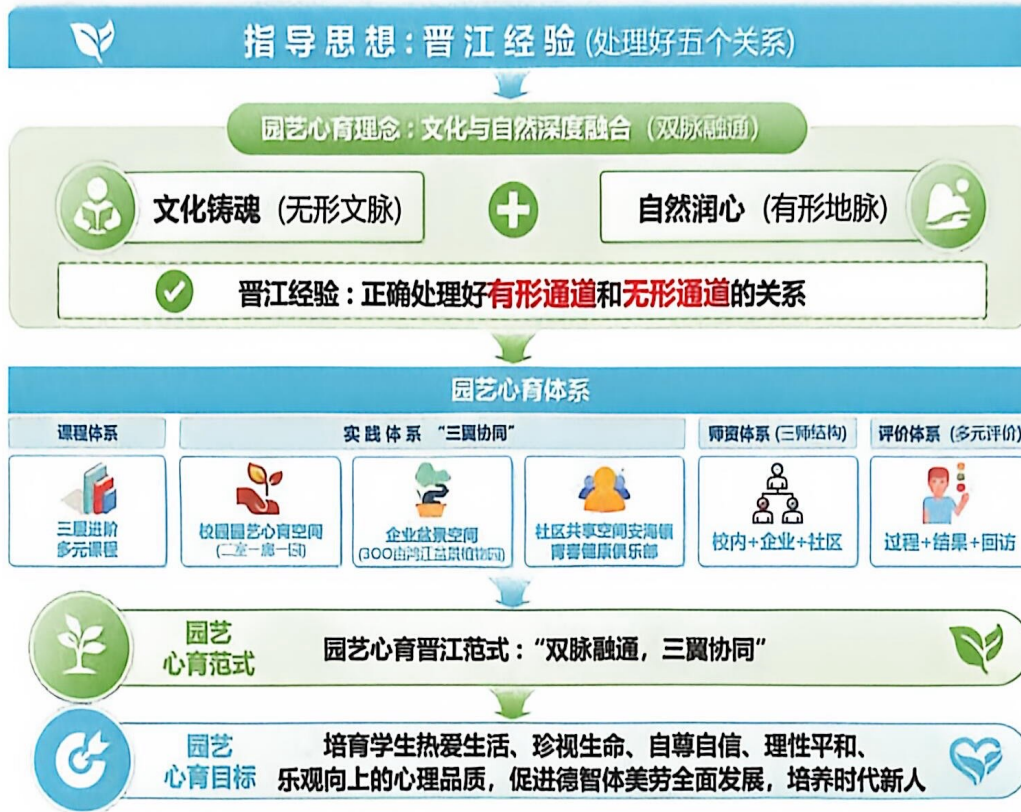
指导思想：晋江经验（处理好五个关系）

园艺心育理念：文化与自然深度融合（双脉融通）

文化铸魂（无形文脉）

自然润心（有形地脉）

晋江经验：正确处理好有形通道和无形通道的关系

园艺心育体系

课程体系

实践体系 “三翼协同”

师资体系（三师结构）

评价体系（多元评价）

三层进阶多元课程

校园园艺心育空间（一室一廊一园）

企业盆景空间（300亩鸿江盆景植物园）

社区共享空间安海镇青春健康俱乐部

校内+企业+社区

过程+结果+回访

园艺心育范式

园艺心育晋江范式：“双脉融通，三翼协同”

园艺心育目标

培育学生热爱生活、珍视生命、自尊自信、理性平和、乐观向上的心理品质，促进德智体美劳全面发展，培养时代新人